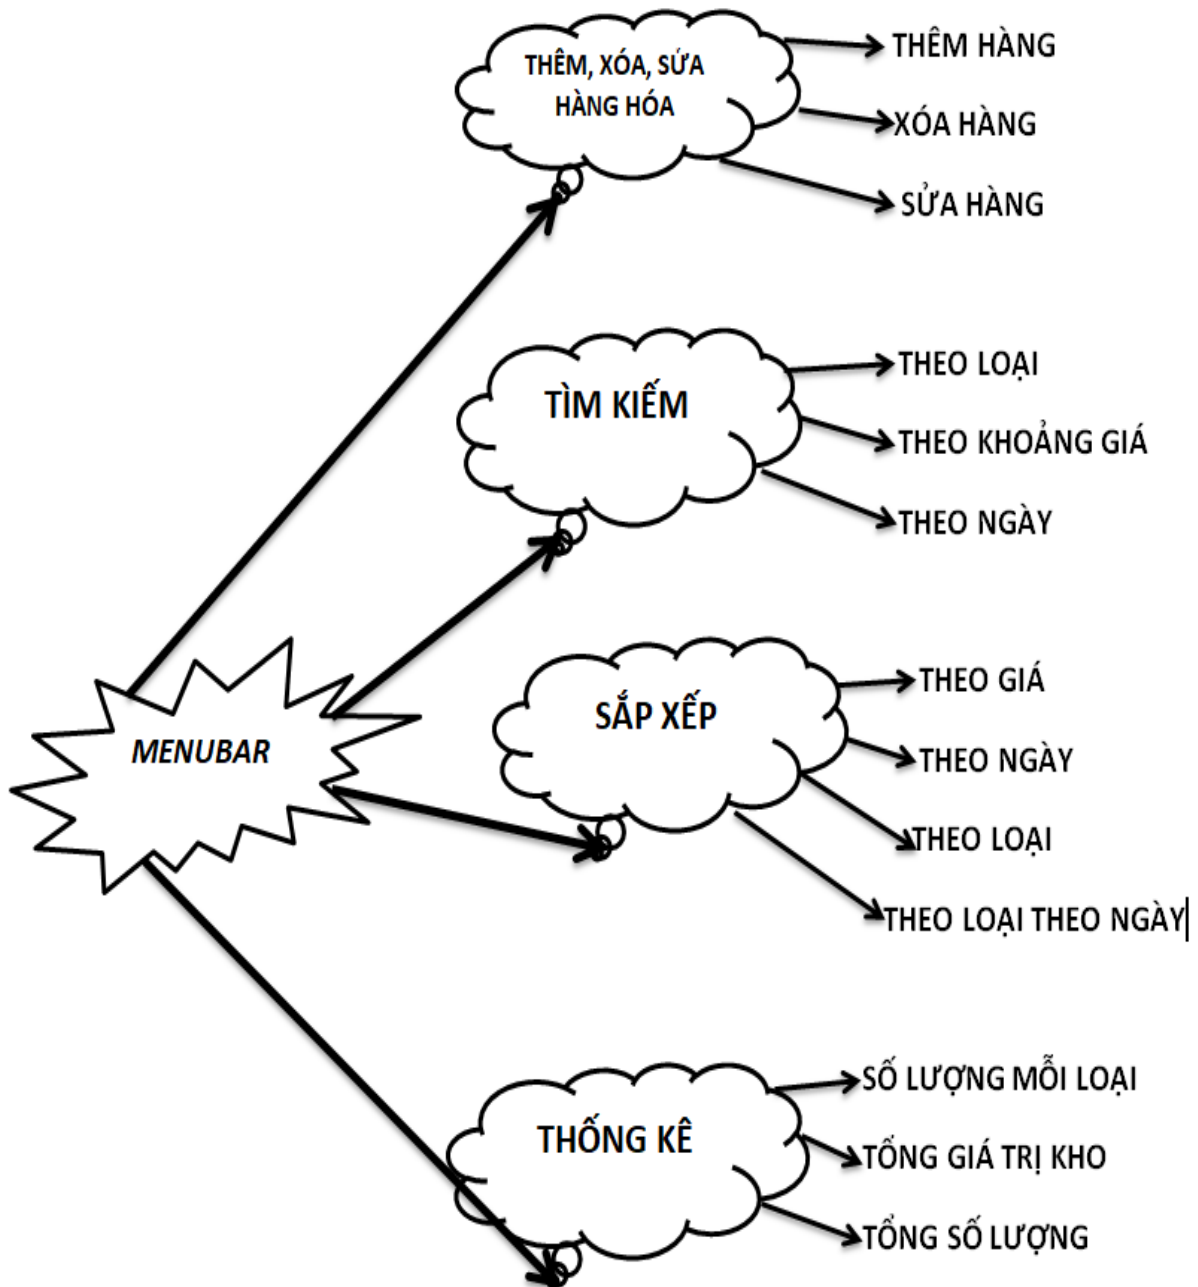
THÊM, XÓA, SỬA HÀNG HÓA

THÊM HÀNG

XÓA HÀNG

SỬA HÀNG

TÌM KIẾM

THEO LOẠI

THEO KHOẢNG GIÁ

THEO NGÀY

MENUBAR

SẮP XẾP

THEO GIÁ

THEO NGÀY

THEO LOẠI

THEO LOẠI THEO NGÀY

THỐNG KÊ

SỐ LƯỢNG MỖI LOẠI

TỔNG GIÁ TRỊ KHO

TỔNG SỐ LƯỢNG